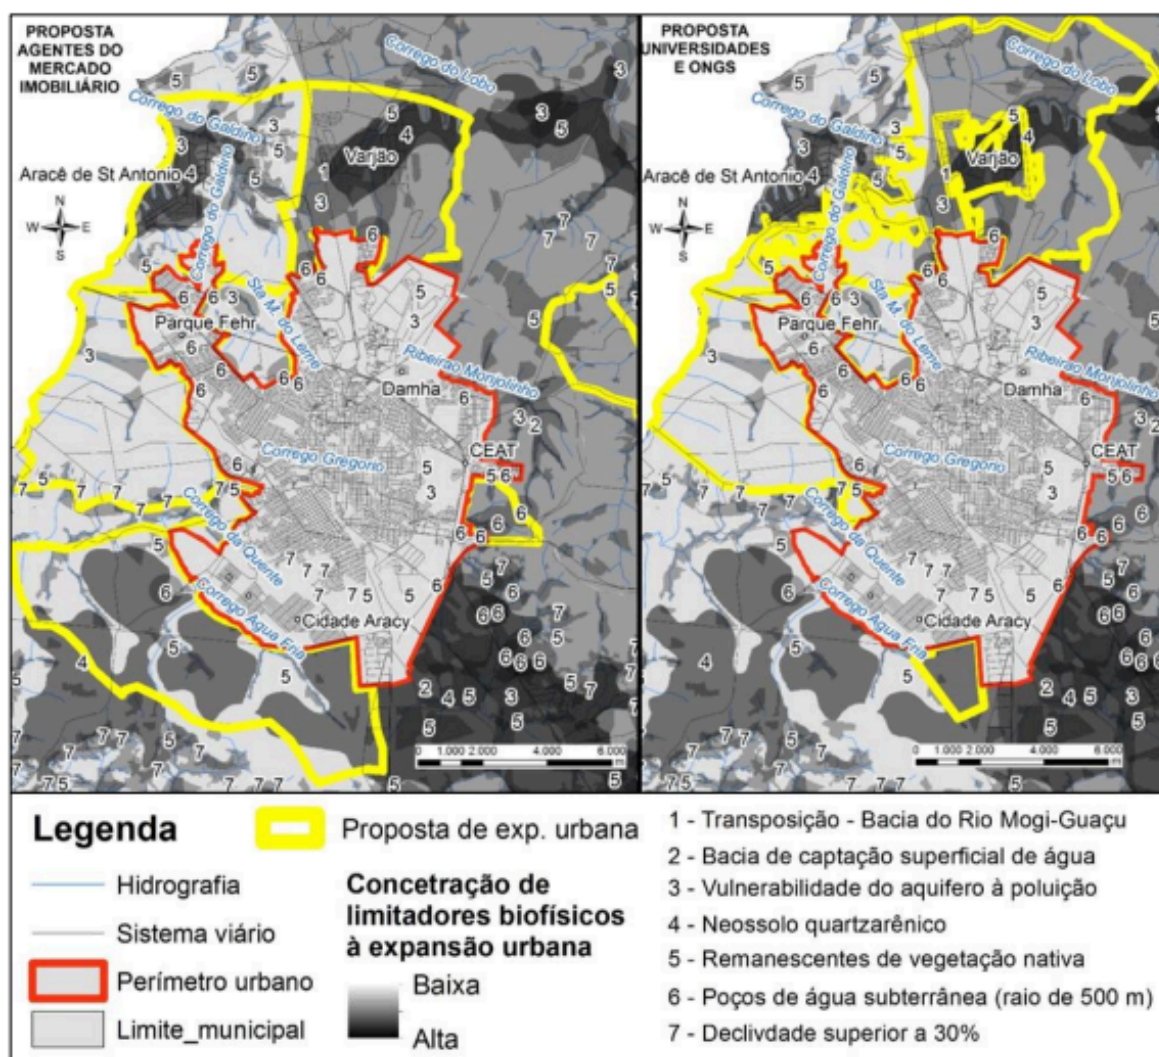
PROPOSTA AGENTES DO MERCADO IMOBILIÁRIO

Corrego do Lobo
Corrego do Galdino
Aracê de St Antonio 4
Varjão
Corrego do Galdino
Sta M. do Leme
Parque Fehr
Ribeirao Monjolinho
Damha
CEAT
Corrego Gregorio
Corrego da Quente
Corrego Agua Fria
Cidade Aracy

N
W
E
S

0 1.000 2.000 4.000 6.000 m

PROPOSTA UNIVERSIDADES E ONGS

Corrego do Lobo
Corrego do Galdino
Aracê de St Antonio 4
Varjão
Corrego do Galdino
Sta M. do Leme
Parque Fehr
Ribeirao Monjolinho
Damha
CEAT
Corrego Gregorio
Corrego da Quente
Corrego Agua Fria
Cidade Aracy

N
W
E
S

0 1.000 2.000 4.000 6.000 m

Legenda
Hidrografia
Sistema viário
Perímetro urbano
Limite_municipal
Proposta de exp. urbana
Concetração de limitadores biofísicos à expansão urbana
Baixa
Alta
1 - Transposição - Bacia do Rio Mogi-Guaçu
2 - Bacia de captação superficial de água
3 - Vulnerabilidade do aquifero à poluição
4 - Neossolo quartzarênico
5 - Remanescentes de vegetação nativa
6 - Poços de água subterrânea (raio de 500 m)
7 - Declivdade superior a 30%